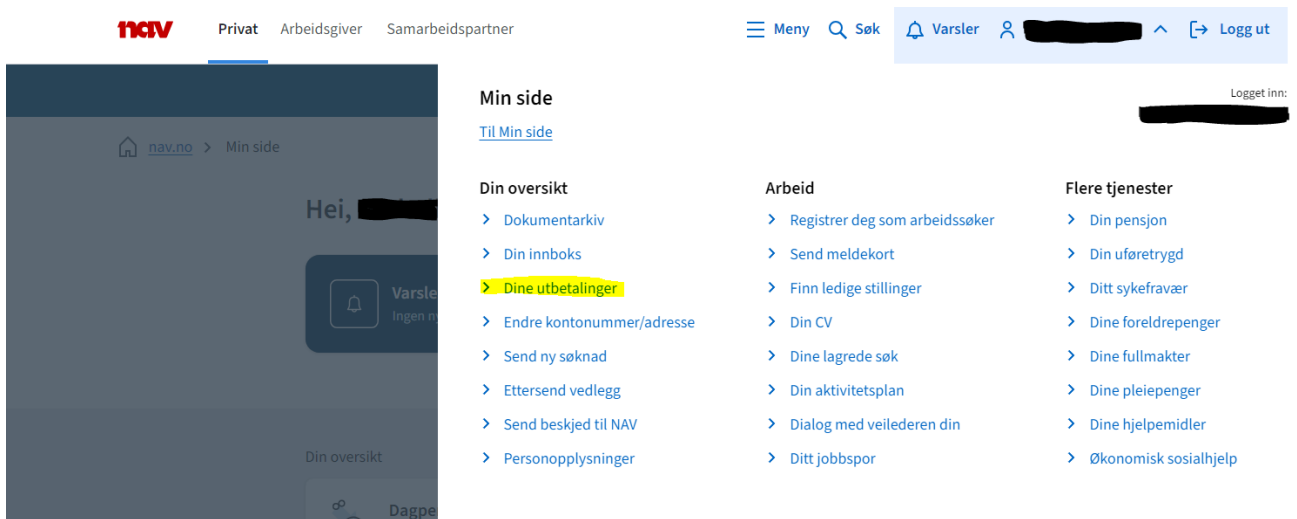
nav Privat Arbeidsgiver Samarbeidspartner

Meny Søk Varsler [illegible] Logg ut

nav.no > Min side

Hei, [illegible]

Varsle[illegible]
Ingen n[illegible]

Din oversikt

Dagpe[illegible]

Min side

Til Min side

Logget inn:
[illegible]

Din oversikt
Dokumentarkiv
Din innboks
Dine utbetalinger
Endre kontonummer/adresse
Send ny søknad
Ettersend vedlegg
Send beskjed til NAV
Personopplysninger

Arbeid
Registrer deg som arbeidssøker
Send meldekort
Finn ledige stillinger
Din CV
Dine lagrede søk
Din aktivitetsplan
Dialog med veilederen din
Ditt jobbspor

Flere tjenester
Din pensjon
Din uføretrygd
Ditt sykefravær
Dine foreldrepenger
Dine fullmakter
Dine pleiepenger
Dine hjelpemidler
Økonomisk sosialhjelp